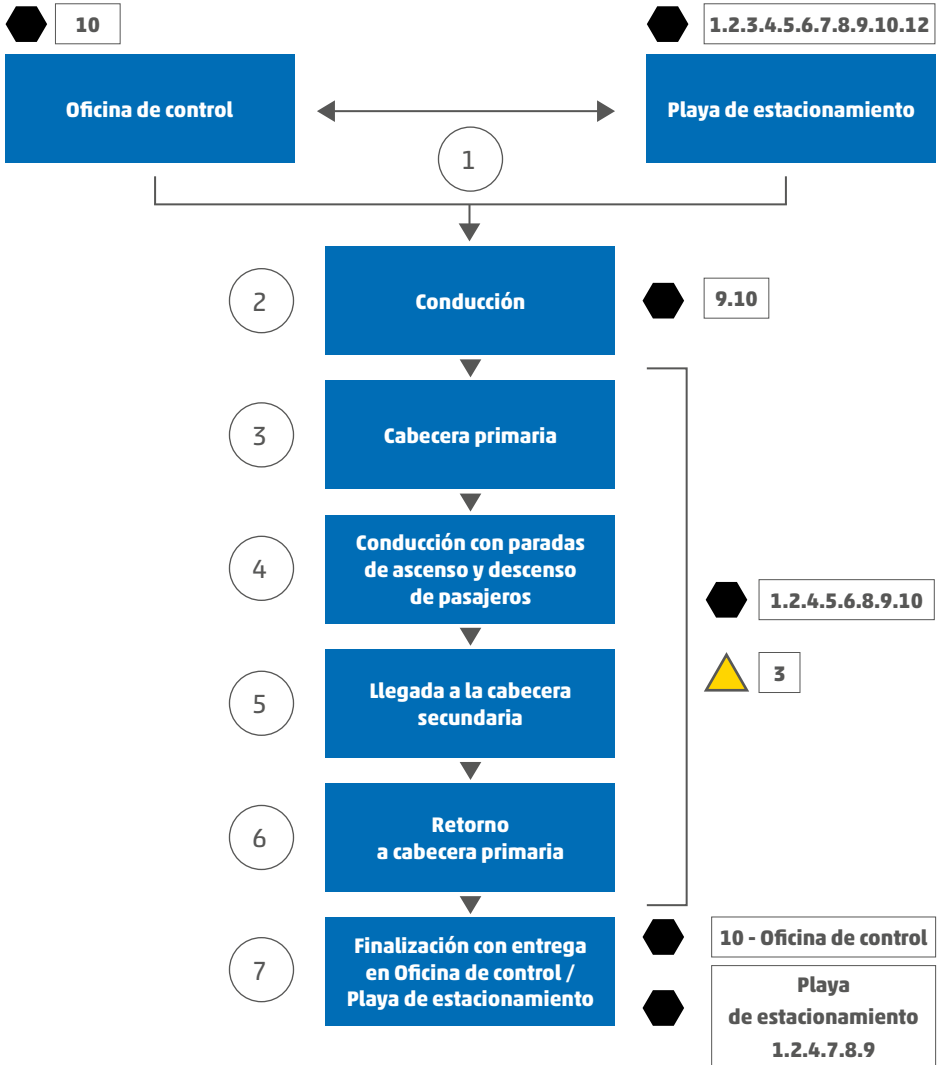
10

1.2.3.4.5.6.7.8.9.10.12

Oficina de control

Playa de estacionamiento

1

2

Conducción

9.10

3

Cabecera primaria

4

Conducción con paradas de ascenso y descenso de pasajeros

1.2.4.5.6.8.9.10

3

5

Llegada a la cabecera secundaria

6

Retorno a cabecera primaria

7

Finalización con entrega en Oficina de control / Playa de estacionamiento

10 - Oficina de control

Playa de estacionamiento 1.2.4.7.8.9